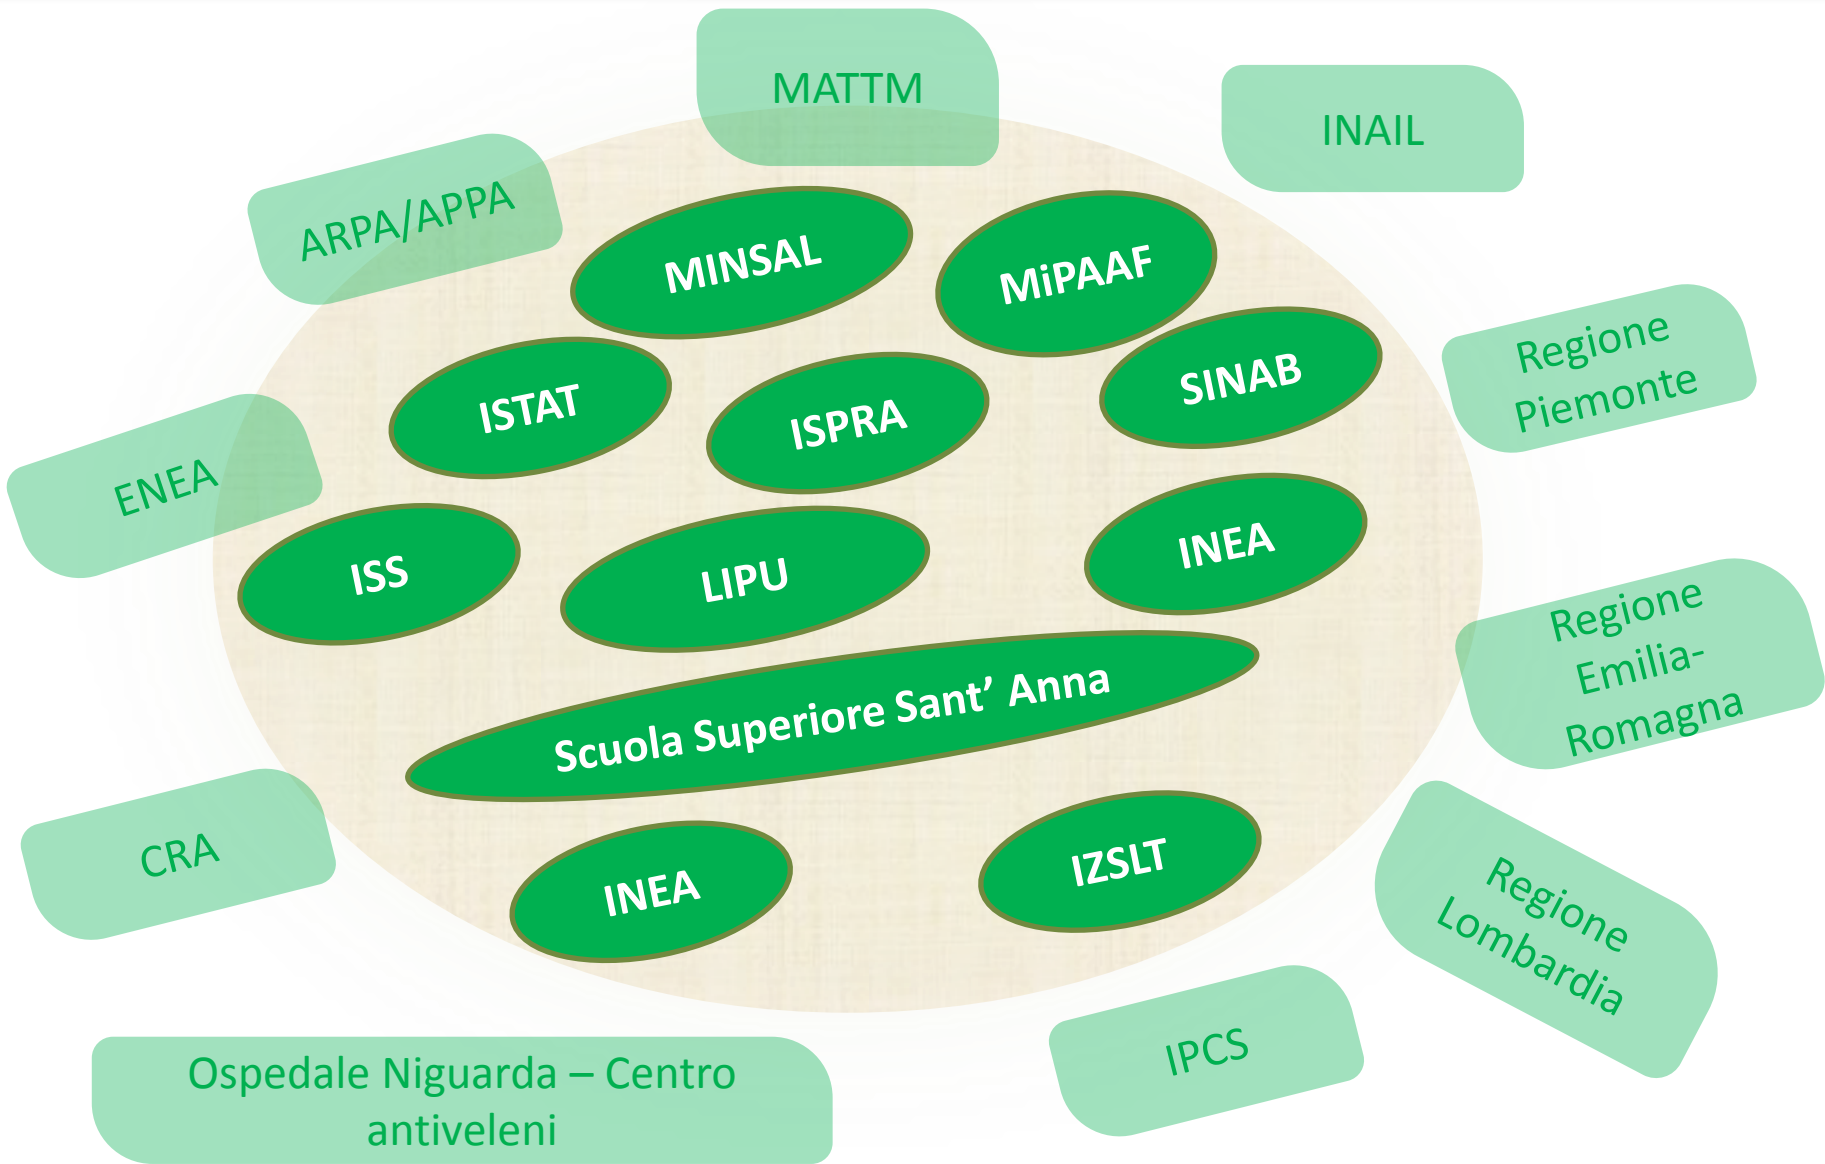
MATTM

INAIL

ARPA/APPA

MINSAL

MiPAAF

Regione Piemonte

ISTAT

ISPRA

SINAB

ENEA

ISS

LIPU

INEA

Regione Emilia-Romagna

Scuola Superiore Sant’ Anna

CRA

INEA

IZSLT

Regione Lombardia

IPCS

Ospedale Niguarda – Centro antiveleni